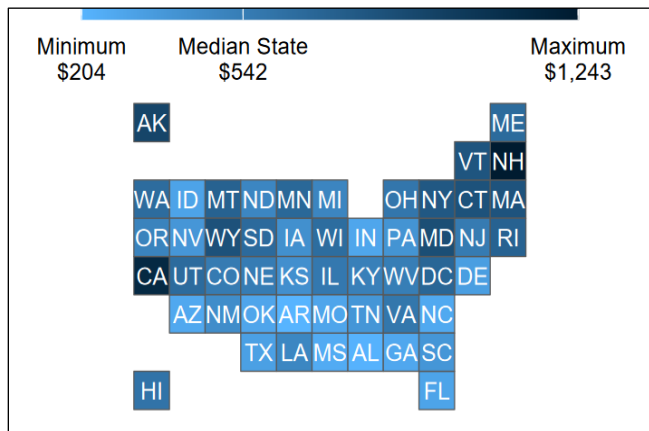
Minimum
$204

Median State
$542

Maximum
$1,243

AK ME
VT NH
WA ID MT ND MN MI OH NY CT MA
OR NV WY SD IA WI IN PA MD NJ RI
CA UT CO NE KS IL KY WV DC DE
AZ NM OK AR MO TN VA NC
TX LA MS AL GA SC
HI FL